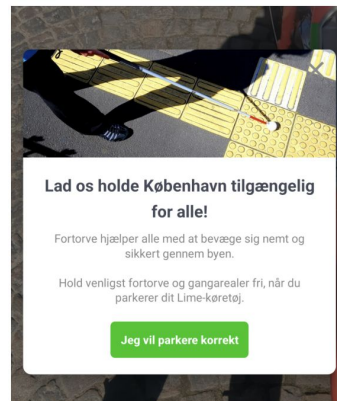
Lad os holde København tilgængelig for alle!

Fortorve hjælper alle med at bevæge sig nemt og sikkert gennem byen.

Hold venligst fortorve og gangarealer fri, når du parkerer dit Lime-køretøj.

Jeg vil parkere korrekt